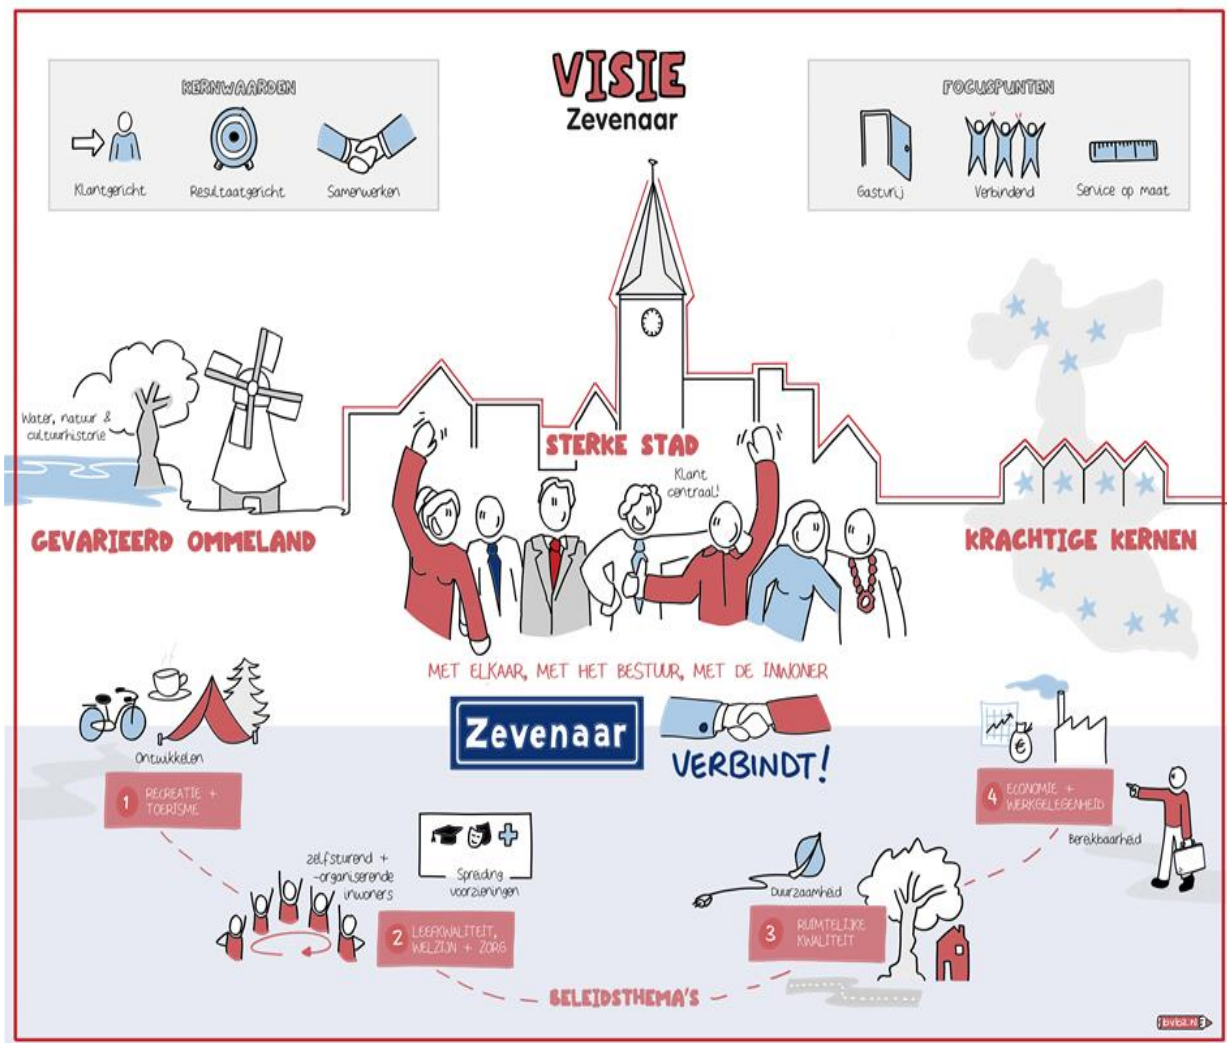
KERNWAARDEN

Klantgericht

Resultaatgericht

Samenwerken

VISIE
Zevenaar

FOCUSPUNTEN

Gastvrij

Verbindend

Service op maat

Water, natuur & cultuurhistorie

GEVARIEERD OMMELAND

STERKE STAD

Klant centraal!

KRACHTIGE KERNEN

MET ELKAAR, MET HET BESTUUR, MET DE INWONER

Zevenaar

VERBINDT!

Ontwikkelen

1 RECREATIE + TOERISME

zelfsturend + -organiserende inwoners

Spreiding voorzieningen

2 LEEFKWALITEIT, WELZIJN + ZORG

BELEIDSTHEMA'S

Duurzaamheid

3 RUIMTELIJKE KWALITEIT

€

4 ECONOMIE + WERKGELEGENHEID

Bereikbaarheid

bvbl.nl